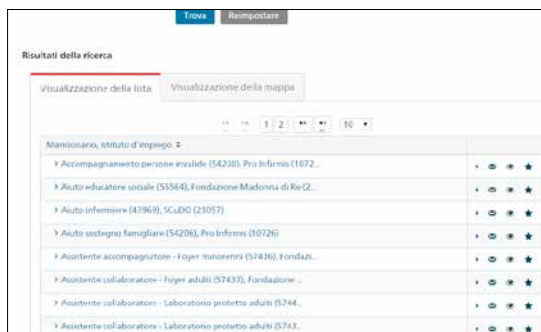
Trova Reimpostare

Risultati della ricerca

Visualizzazione della lista | Visualizzazione della mappa

1 2 10

Mansionario, istituto d'impiego

› Accompagnamento persone invalide (54200), Pro Infirmis (1072...

› Aiuto educatore sociale (55564), Fondazione Madonna di Re (2...

› Aiuto infermiere (43969), SCuDO (23057)

› Aiuto sostegno famigliare (54206), Pro Infirmis (10726)

› Assistente accompagnatore - Foyer minorenni (57436), Fondazi...

› Assistente collaboratore - Foyer adulti (57437), Fondazione ...

› Assistente collaboratore - Laboratorio protetto adulti (5744...

› Assistente collaboratore - Laboratorio protetto adulti (5743...